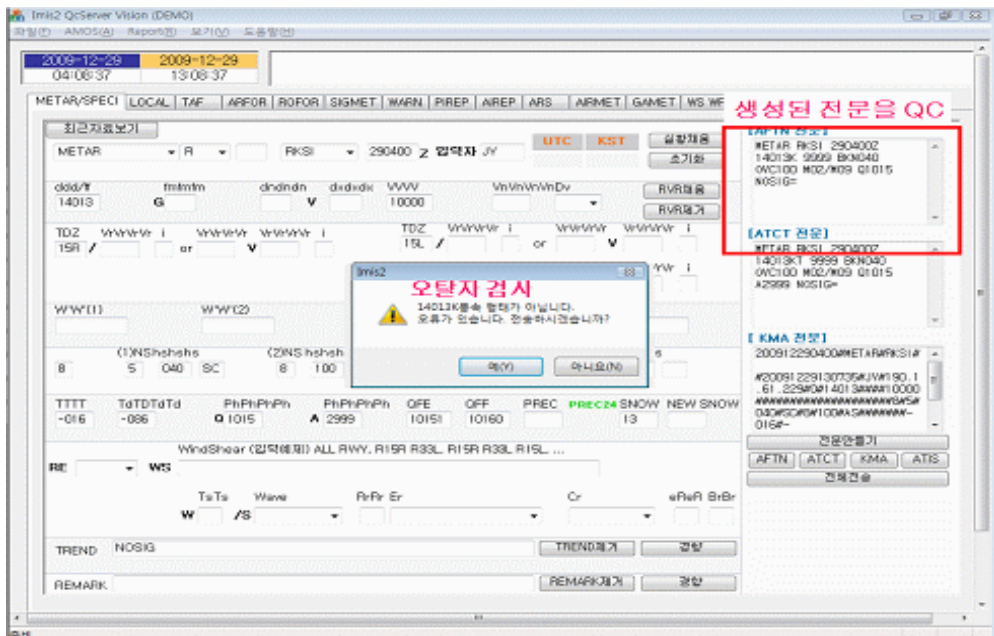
Imis2 QcServer Vision (DEMO)
파일(F) AMOS(A) Report(R) 보기(V) 도움말(H)

2009-12-29 04:08:37
2009-12-29 13:08:37

METAR/SPECI | LOCAL | TAF | ARFOR | ROFOR | SIGMET | WARN | PIREP | AIREP | ARS | AIRMET | GAMET | WS WR

최근자료보기
METAR R RKSI 290400 Z 입력자 JY
UTC KST 실황채움 초기화

dddff fmfmfm dndndn dxdxdx VVVV VnVnVnVnDv
14013 G V 10000
RVR채움 RVR제거

TDZ VrVrVrVr i VrVrVrVr VrVrVrVr i TDZ VrVrVrVr i VrVrVrVr VrVrVrVr i
15R / or V 15L / or V

Imis2
오탈자 검사
14013K풍속 형태가 아닙니다.
오류가 있습니다. 전송하시겠습니까?
예(Y) 아니오(N)

w'w'(1) w'w'(2)

(1)NShshshs (2)NS hshsh
8 5 040 SC 8 100

TTTT TdTdTdTd PhPhPhPh PhPhPhPh QFE QFF PREC PREC24 SNOW NEW SNOW
-016 -086 Q 1015 A 2999 1015I 1016O 13

WindShear (입력예제) ALL RWY, R15R R33L, R15R R33L R15L, ...
RE WS

TsTs Wave RrRr Er Cr eReR BrBr
W /S

TREND NOSIG TREND제거 검탐
REMARK REMARK제거 검탐

생성된 전문을 QC
[AFTN 전문]
METAR RKSI 290400Z 14013K 9999 BKN040 OVC100 M02/M09 Q1015 NOSIG=

[ATCT 전문]
METAR RKSI 290400Z 14013KT 9999 BKN040 OVC100 M02/M09 Q1015 A2999 NOSIG=

[ KMA 전문]
200912290400#METAR#RKSI# #20091229130735#JY#190.1 .61.229#0#14013###10000 ####################SWS# 040#SC#8#100#AS####### -016#-

전문만들기
AFTN ATCT KMA ATIS
전체전송